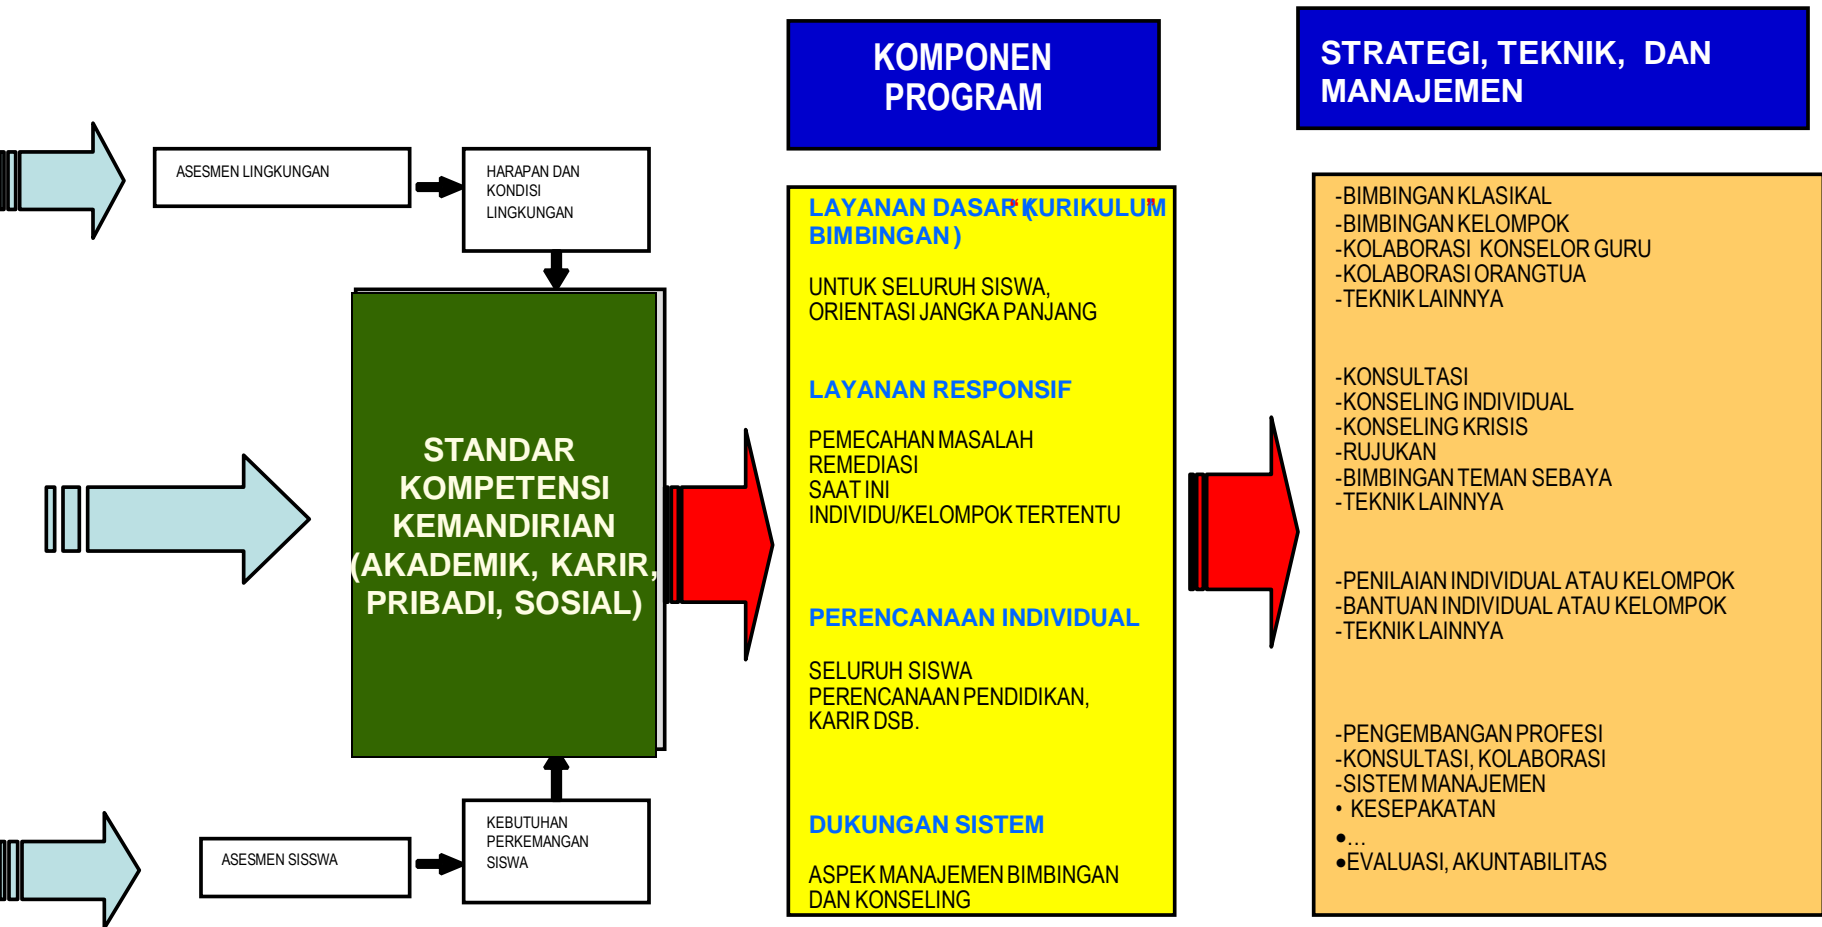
ASESMEN LINGKUNGAN

HARAPAN DAN KONDISI LINGKUNGAN

STANDAR KOMPETENSI KEMANDIRIAN (AKADEMIK, KARIR, PRIBADI, SOSIAL)

ASESMEN SISSWA

KEBUTUHAN PERKEMANGAN SISWA

KOMPONEN PROGRAM

LAYANAN DASAR (KURIKULUM BIMBINGAN)

UNTUK SELURUH SISWA, ORIENTASI JANGKA PANJANG

LAYANAN RESPONSIF

PEMECAHAN MASALAH
REMEDIASI
SAAT INI
INDIVIDU/KELOMPOK TERTENTU

PERENCANAAN INDIVIDUAL

SELURUH SISWA
PERENCANAAN PENDIDIKAN, KARIR DSB.

DUKUNGAN SISTEM

ASPEK MANAJEMEN BIMBINGAN DAN KONSELING

STRATEGI, TEKNIK, DAN MANAJEMEN

-BIMBINGAN KLASIKAL
-BIMBINGAN KELOMPOK
-KOLABORASI KONSELOR GURU
-KOLABORASI ORANGTUA
-TEKNIK LAINNYA

-KONSULTASI
-KONSELING INDIVIDUAL
-KONSELING KRISIS
-RUJUKAN
-BIMBINGAN TEMAN SEBAYA
-TEKNIK LAINNYA

-PENILAIAN INDIVIDUAL ATAU KELOMPOK
-BANTUAN INDIVIDUAL ATAU KELOMPOK
-TEKNIK LAINNYA

-PENGEMBANGAN PROFESI
-KONSULTASI, KOLABORASI
-SISTEM MANAJEMEN
• KESEPAKATAN
•...
•EVALUASI, AKUNTABILITAS